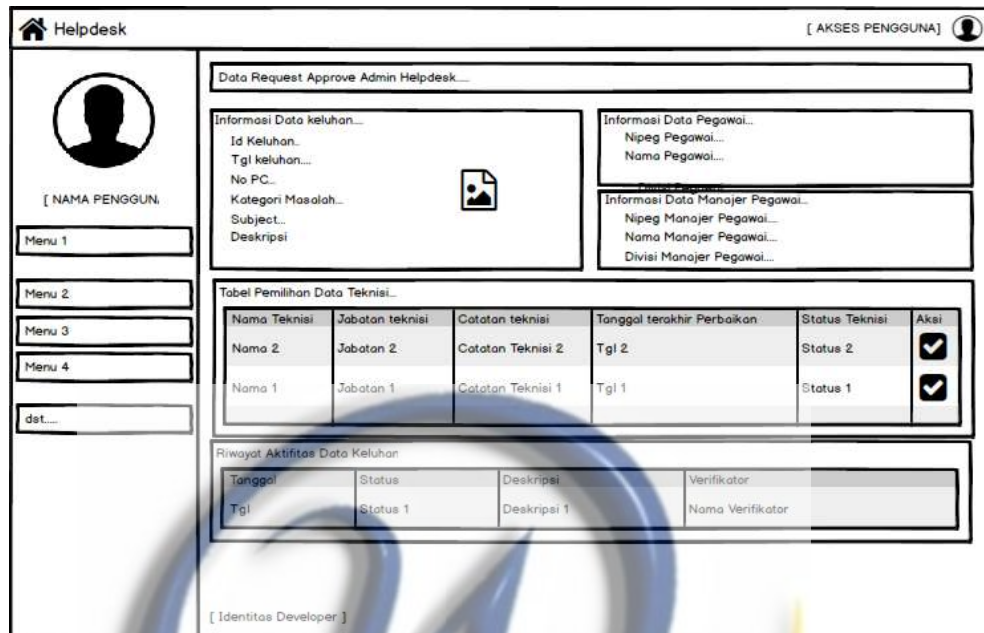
Helpdesk

[ AKSES PENGGUNA]

[ NAMA PENGGUN.

Menu 1

Menu 2

Menu 3

Menu 4

dst....

Data Request Approve Admin Helpdesk....

Informasi Data keluhan....
Id Keluhan..
Tgl keluhan....
No PC..
Kategori Masalah...
Subject...
Deskripsi

Informasi Data Pegawai...
Nipeg Pegawai....
Nama Pegawai....
Divisi Pegawai

Informasi Data Manajer Pegawai...
Nipeg Manajer Pegawai....
Nama Manajer Pegawai....
Divisi Manajer Pegawai....

Tabel Pemilihan Data Teknisi...

| Nama Teknisi | Jabatan teknisi | Catatan teknisi | Tanggal terakhir Perbaikan | Status Teknisi | Aksi |
|---|---|---|---|---|---|
| Nama 2 | Jabatan 2 | Catatan Teknisi 2 | Tgl 2 | Status 2 | |
| Nama 1 | Jabatan 1 | Catatan Teknisi 1 | Tgl 1 | Status 1 | |

Riwayat Aktifitas Data Keluhan

| Tanggal | Status | Deskripsi | Verifikator |
|---|---|---|---|
| Tgl | Status 1 | Deskripsi 1 | Nama Verifikator |

[ Identitas Developer ]